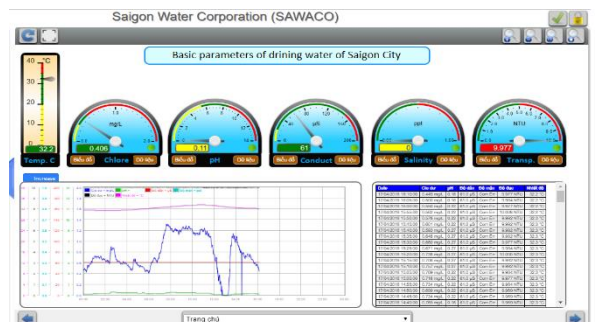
Saigon Water Corporation (SAWACO)

Basic parameters of drining water of Saigon City

°C

40

30

20

32.2

Temp. C

mg/L

0.406

Biểu đồ

Dữ liệu

Chlore

0.11

Biểu đồ

Dữ liệu

pH

µS

61

Biểu đồ

Dữ liệu

Conduct

ppt

0

Biểu đồ

Dữ liệu

Salinity

NTU

9.977

Biểu đồ

Dữ liệu

Transp.

Trang chủ